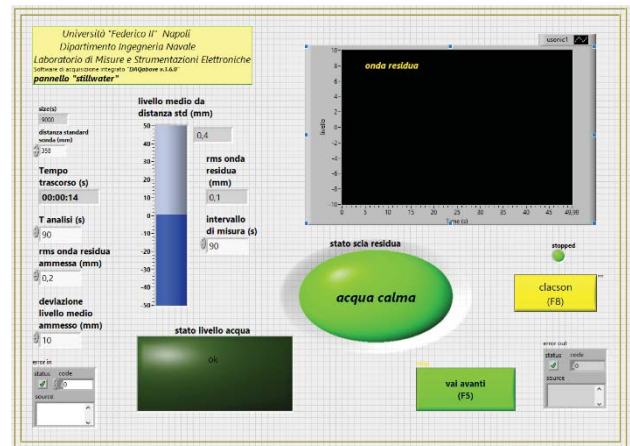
Università "Federico II" Napoli
Dipartimento Ingegneria Navale
Laboratorio di Misure e Strumentazioni Elettroniche
Software di acquisizione integrato "DAQabore v.1.6.0"
pannello "stillwater"

size(s)
9000
distanza standard sonda (mm)
350

Tempo trascorso (s)
00:00:14

T analisi (s)
90

rms onda residua ammessa (mm)
0,2

deviazione livello medio ammesso (mm)
10

livello medio da distanza std (mm)
50
40
30
20
10
0
-10
-20
-30
-40
-50
0,4

rms onda residua (mm)
0,1

intervallo di misura (s)
90

usonic1
onda residua
Livello
10
8
6
4
2
0
-2
-4
-6
-8
-10
0 5 10 15 20 25 30 35 40 45 49,99
Time 60

stato scia residua
acqua calma

stopped

clacson
(F8)

stato livello acqua
ok

vai avanti
(F5)

error in
status code
0
source

error out
status code
0
source